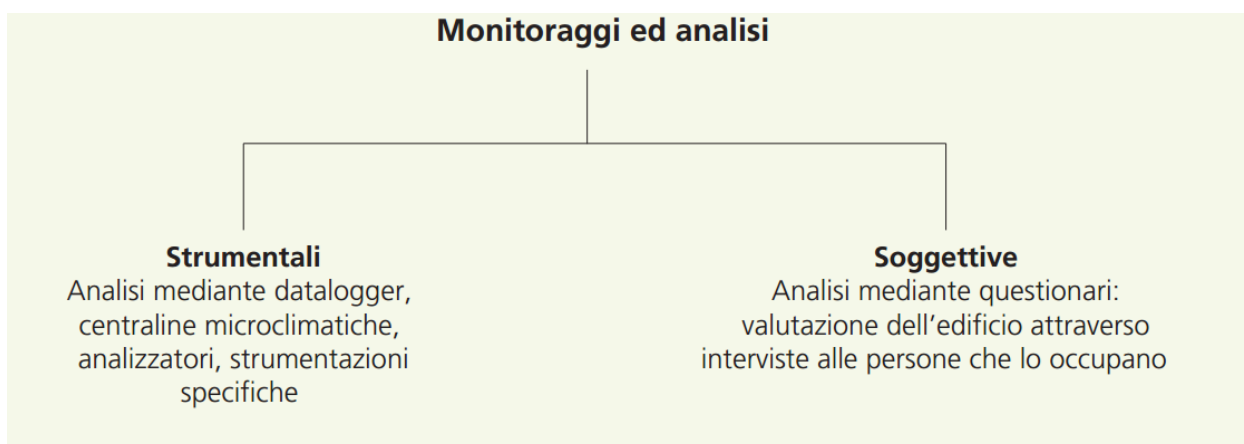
Monitoraggi ed analisi

Strumentali
Analisi mediante datalogger, centraline microclimatiche, analizzatori, strumentazioni specifiche

Soggettive
Analisi mediante questionari: valutazione dell'edificio attraverso interviste alle persone che lo occupano